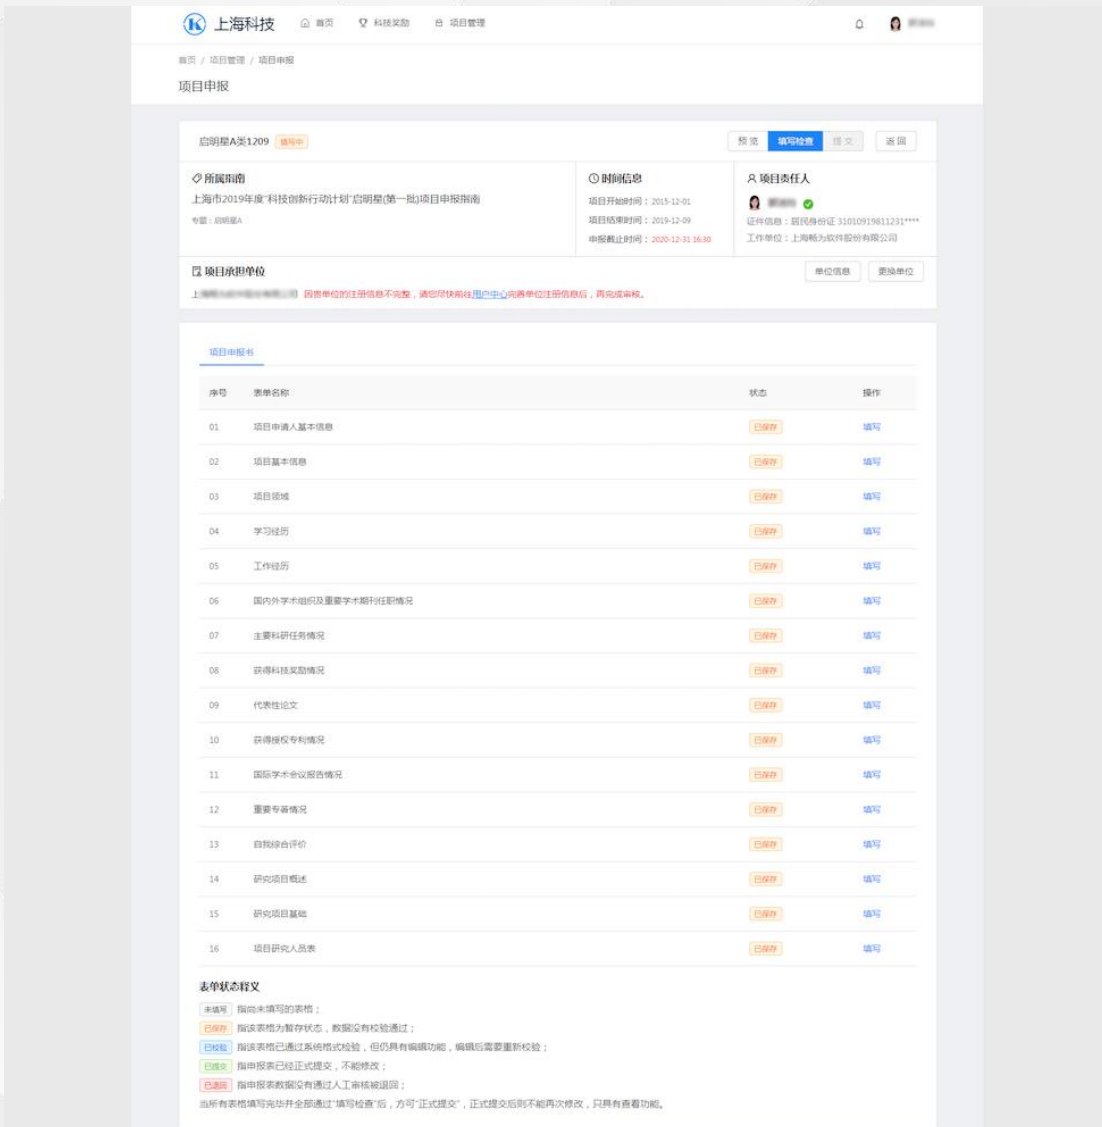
上海科技 首页 科技奖励 项目管理

首页 / 项目管理 / 项目申报

项目申报

启明星A类1209 填写中

预览 填写检查 提交 返回

所属指南
上海市2019年度"科技创新行动计划"启明星(第一批)项目申报指南
专题：启明星A

时间信息
项目开始时间：2015-12-01
项目结束时间：2019-12-09
申报截止时间：2020-12-31 16:30

项目责任人
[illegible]
证件信息：居民身份证 310109198112311****
工作单位：上海畅为软件股份有限公司

项目承担单位
上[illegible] 因贵单位的注册信息不完整，请您尽快前往用户中心完善单位注册信息后，再完成审核。

单位信息 更换单位

项目申报书

| 序号 | 表单名称 | 状态 | 操作 |
|---|---|---|---|
| 01 | 项目申请人基本信息 | 已保存 | 填写 |
| 02 | 项目基本信息 | 已保存 | 填写 |
| 03 | 项目领域 | 已保存 | 填写 |
| 04 | 学习经历 | 已保存 | 填写 |
| 05 | 工作经历 | 已保存 | 填写 |
| 06 | 国内外学术组织及重要学术期刊任职情况 | 已保存 | 填写 |
| 07 | 主要科研任务情况 | 已保存 | 填写 |
| 08 | 获得科技奖励情况 | 已保存 | 填写 |
| 09 | 代表性论文 | 已保存 | 填写 |
| 10 | 获得授权专利情况 | 已保存 | 填写 |
| 11 | 国际学术会议报告情况 | 已保存 | 填写 |
| 12 | 重要专著情况 | 已保存 | 填写 |
| 13 | 自我综合评价 | 已保存 | 填写 |
| 14 | 研究项目概述 | 已保存 | 填写 |
| 15 | 研究项目基础 | 已保存 | 填写 |
| 16 | 项目研究人员表 | 已保存 | 填写 |

表单状态释义
未填写 指尚未填写的表格；
已保存 指该表格为暂存状态，数据没有校验通过；
已校验 指该表格已通过系统格式校验，但仍具有编辑功能，编辑后需要重新校验；
已提交 指申报表已经正式提交，不能修改；
已退回 指申报表数据没有通过人工审核被退回；
当所有表格填写完毕并全部通过"填写检查"后，方可"正式提交"，正式提交后则不能再次修改，只具有查看功能。